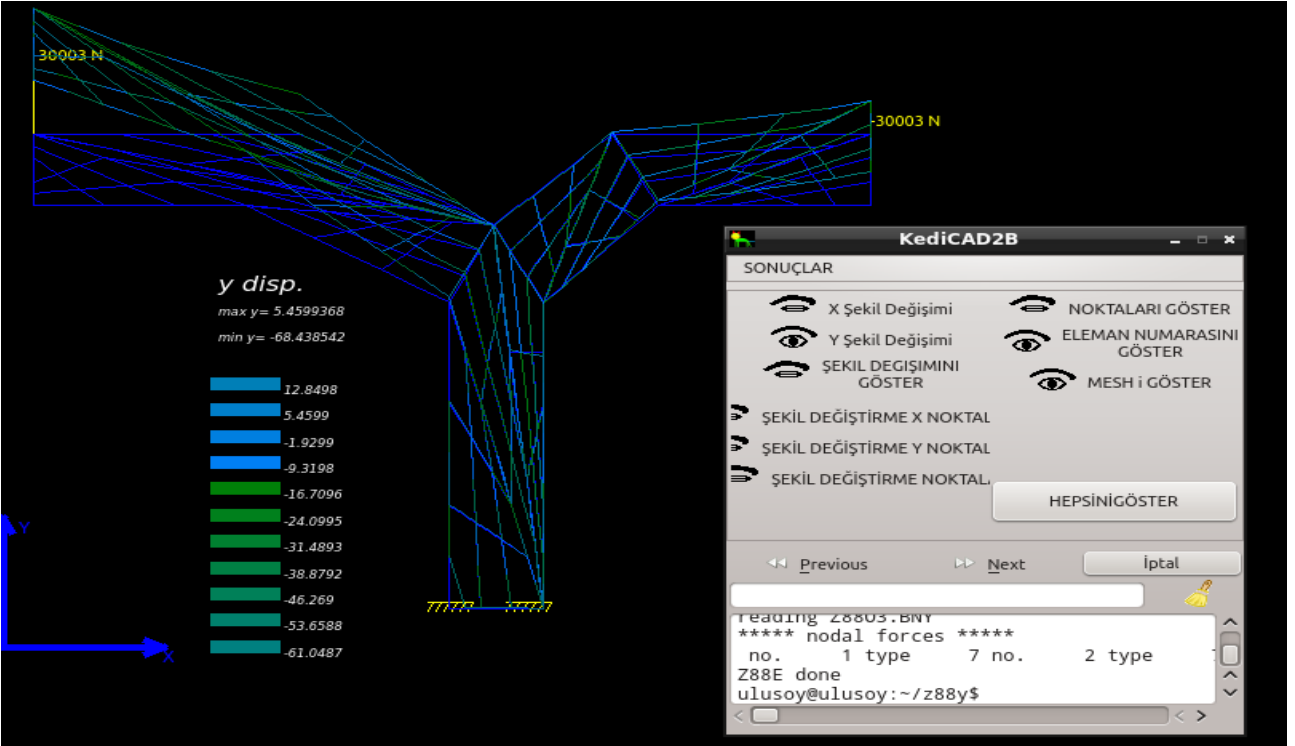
30003 N

-30003 N

y disp.

max y= 5.4599368

min y= -68.438542

12.8498
5.4599
-1.9299
-9.3198
-16.7096
-24.0995
-31.4893
-38.8792
-46.269
-53.6588
-61.0487

Y

X

KediCAD2B

SONUÇLAR

X Şekil Değişimi

NOKTALARI GÖSTER

Y Şekil Değişimi

ELEMAN NUMARASINI GÖSTER

ŞEKIL DEGIŞIMINI GÖSTER

MESH i GÖSTER

ŞEKİL DEĞİŞTİRME X NOKTAL

ŞEKİL DEĞİŞTİRME Y NOKTAL

ŞEKİL DEĞİŞTİRME NOKTAL

HEPSİNİGÖSTER

Previous

Next

İptal

reading Z88O3.BNY
***** nodal forces *****
no. 1 type 7 no. 2 type
Z88E done
ulusoy@ulusoy:~/z88y$